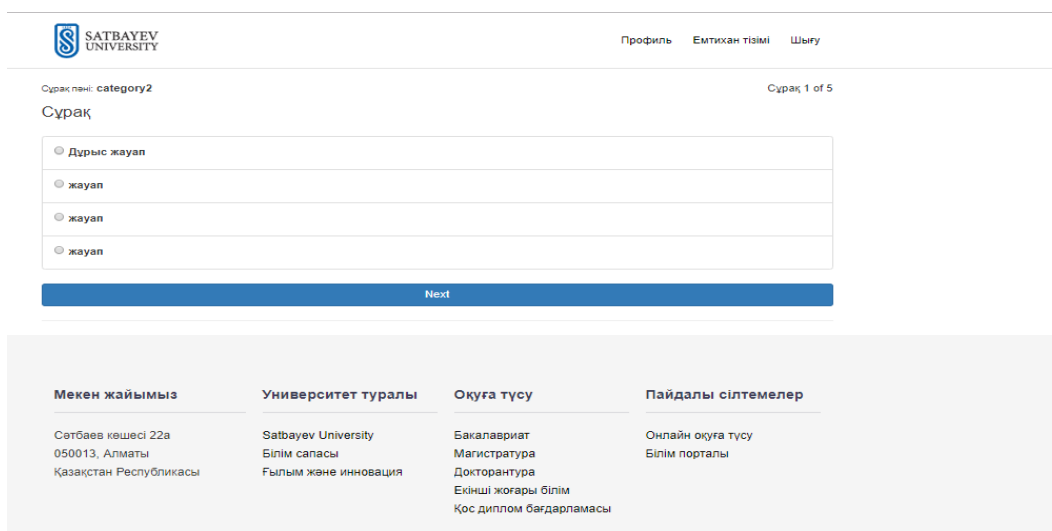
SATBAYEV UNIVERSITY

Профиль Емтихан тізімі Шығу

Сұрақ пәні: category2

Сұрақ 1 of 5

Сұрақ

Дұрыс жауап

жауап

жауап

жауап

Next

Мекен жайымыз

Сәтбаев көшесі 22а
050013, Алматы
Қазақстан Республикасы

Университет туралы

Satbayev University
Білім сапасы
Ғылым және инновация

Оқуға түсу

Бакалавриат
Магистратура
Докторантура
Екінші жоғары білім
Қос диплом бағдарламасы

Пайдалы сілтемелер

Онлайн оқуға түсу
Білім порталы